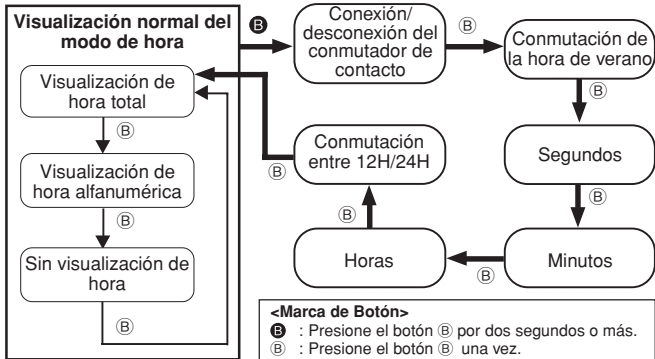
Visualización normal del modo de hora

Visualización de hora total

Ⓑ

Visualización de hora alfanumérica

Ⓑ

Sin visualización de hora

Ⓑ

Ⓑ

Conexión/ desconexión del conmutador de contacto

Ⓑ

Conmutación de la hora de verano

Ⓑ

Segundos

Ⓑ

Minutos

Ⓑ

Horas

Ⓑ

Conmutación entre 12H/24H

Ⓑ

<Marca de Botón>

Ⓑ : Presione el botón Ⓑ por dos segundos o más.

Ⓑ : Presione el botón Ⓑ una vez.